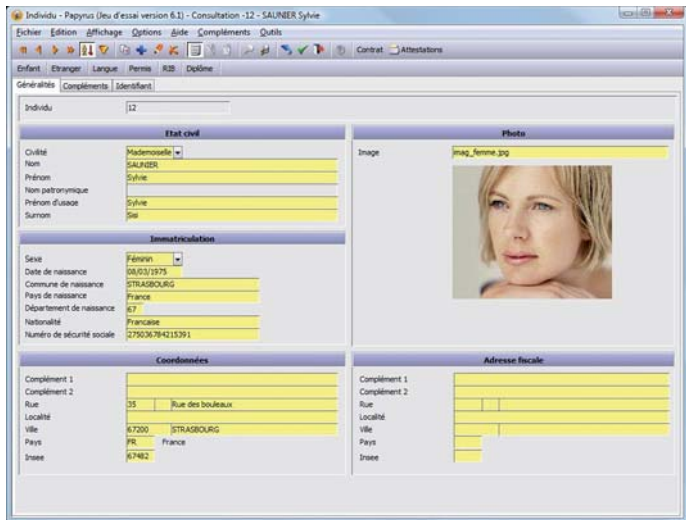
Individu - Papyrus (Jeu d'essai version 6.1) - Consultation -12 - SAUNIER Sylvie

Fichier Edition Affichage Options Aide Compléments Outils

Contrat Attestations

Enfant Etranger Langue Permis RIB Diplôme

Généralités Compléments Identifiant

Individu 12

Etat civil

Civilité Mademoiselle
Nom SAUNIER
Prénom Sylvie
Nom patronymique
Prénom d'usage Sylvie
Surnom Sisi

Photo

Image imag_femme.jpg

Immatriculation

Sexe Féminin
Date de naissance 08/03/1975
Commune de naissance STRASBOURG
Pays de naissance France
Département de naissance 67
Nationalité Française
Numéro de sécurité sociale 275036784215391

Coordonnées

Complément 1
Complément 2
Rue 35 Rue des bouleaux
Localité
Ville 67200 STRASBOURG
Pays FR France
Insee 67482

Adresse fiscale

Complément 1
Complément 2
Rue
Localité
Ville
Pays
Insee